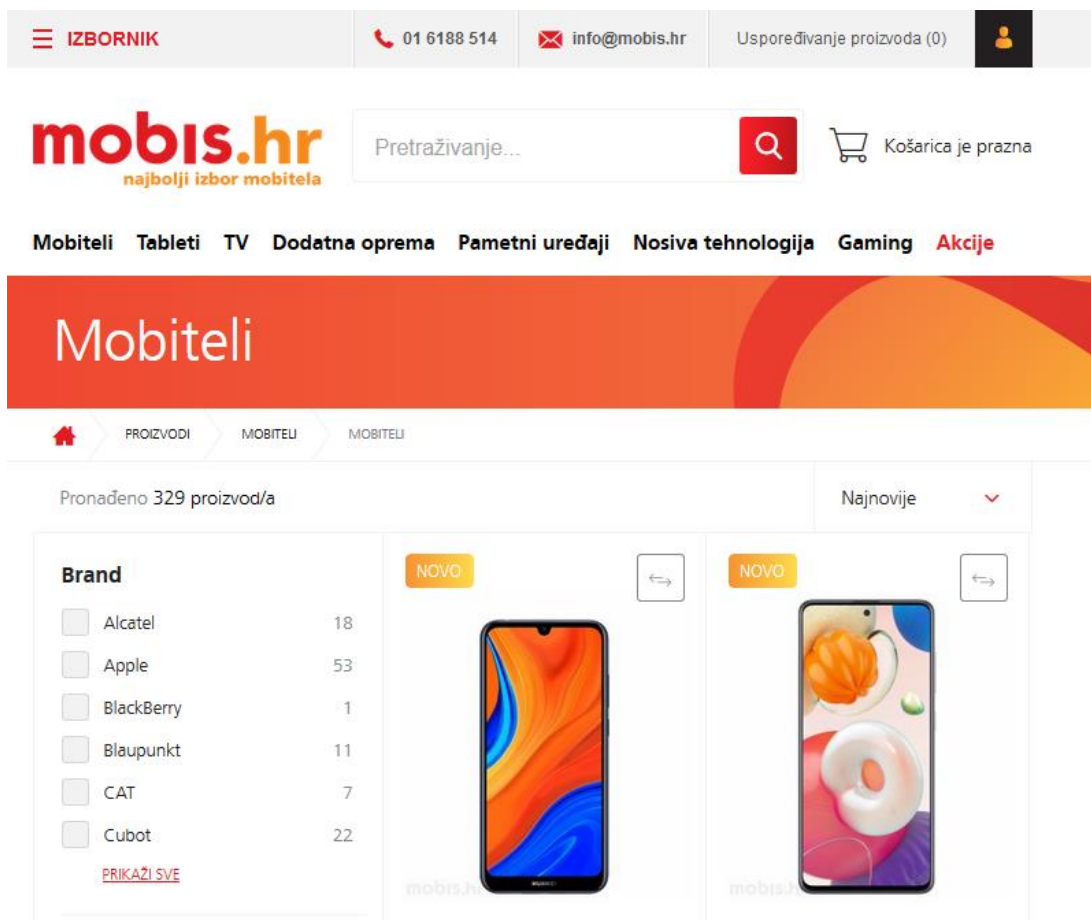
IZBORNIK

01 6188 514

info@mobis.hr

Uspoređivanje proizvoda (0)

mobis.hr
najbolji izbor mobitela

Pretraživanje...

Košarica je prazna

Mobiteli Tableti TV Dodatna oprema Pametni uređaji Nosiva tehnologija Gaming Akcije

Mobiteli

PROIZVODI MOBITELI MOBITELI

Pronađeno 329 proizvod/a

Najnovije

Brand

| | |
|---|---|
| Alcatel | 18 |
| Apple | 53 |
| BlackBerry | 1 |
| Blaupunkt | 11 |
| CAT | 7 |
| Cubot | 22 |

PRIKAŽI SVE

NOVO

NOVO

mobis.hr

mobis.hr